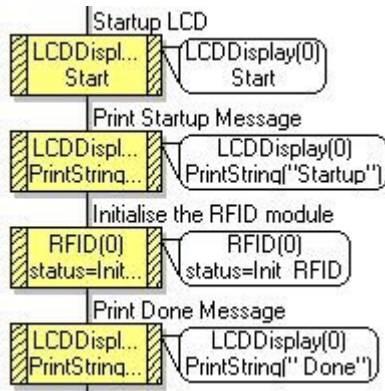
Startup LCD

LCDDispl...
Start

LCDDisplay(0)
Start

Print Startup Message

LCDDispl...
PrintString...

LCDDisplay(0)
PrintString("Startup")

Initialise the RFID module

RFID(0)
status=Init...

RFID(0)
status=Init RFID

Print Done Message

LCDDispl...
PrintString...

LCDDisplay(0)
PrintString(" Done")